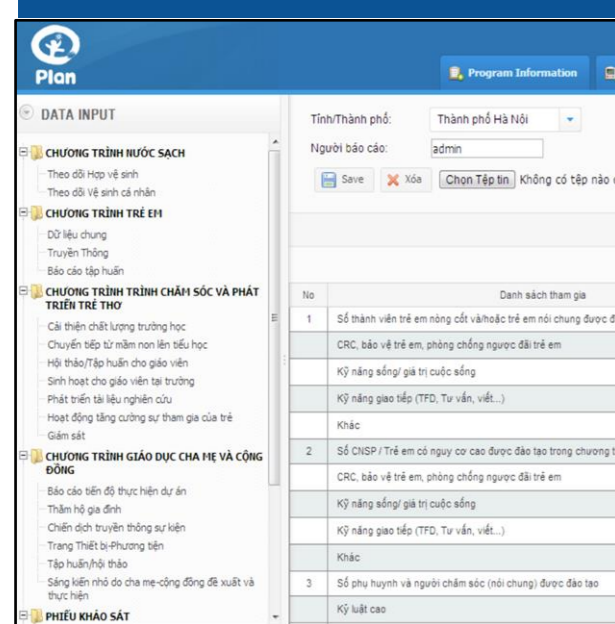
Plan

Program Information

DATA INPUT

CHƯƠNG TRÌNH NƯỚC SẠCH
Theo dõi Hợp vệ sinh
Theo dõi Vệ sinh cá nhân
CHƯƠNG TRÌNH TRẺ EM
Dữ liệu chung
Truyền Thông
Báo cáo tập huấn
CHƯƠNG TRÌNH TRÌNH CHĂM SÓC VÀ PHÁT TRIỂN TRẺ THƠ
Cải thiện chất lượng trường học
Chuyển tiếp từ mầm non lên tiểu học
Hội thảo/Tập huấn cho giáo viên
Sinh hoạt cho giáo viên tại trường
Phát triển tài liệu nghiên cứu
Hoạt động tăng cường sự tham gia của trẻ
Giám sát
CHƯƠNG TRÌNH GIÁO DỤC CHA MẸ VÀ CỘNG ĐỒNG
Báo cáo tiến độ thực hiện dự án
Thăm hộ gia đình
Chiến dịch truyền thông sự kiện
Trang Thiết bị-Phương tiện
Tập huấn/hội thảo
Sáng kiến nhỏ do cha mẹ-cộng đồng đề xuất và thực hiện
PHIẾU KHẢO SÁT

Tỉnh/Thành phố: Thành phố Hà Nội
Người báo cáo: admin
Save Xóa Chọn Tệp tin Không có tệp nào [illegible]

| No | Danh sách tham gia |
|---|---|
| 1 | Số thành viên trẻ em nòng cốt và/hoặc trẻ em nói chung được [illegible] |
| | CRC, bảo vệ trẻ em, phòng chống ngược đãi trẻ em |
| | Kỹ năng sống/ giá trị cuộc sống |
| | Kỹ năng giao tiếp (TFD, Tư vấn, viết...) |
| | Khác |
| 2 | Số CNSP / Trẻ em có nguy cơ cao được đào tạo trong chương t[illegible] |
| | CRC, bảo vệ trẻ em, phòng chống ngược đãi trẻ em |
| | Kỹ năng sống/ giá trị cuộc sống |
| | Kỹ năng giao tiếp (TFD, Tư vấn, viết...) |
| | Khác |
| 3 | Số phụ huynh và người chăm sóc (nói chung) được đào tạo |
| | Kỷ luật cao |